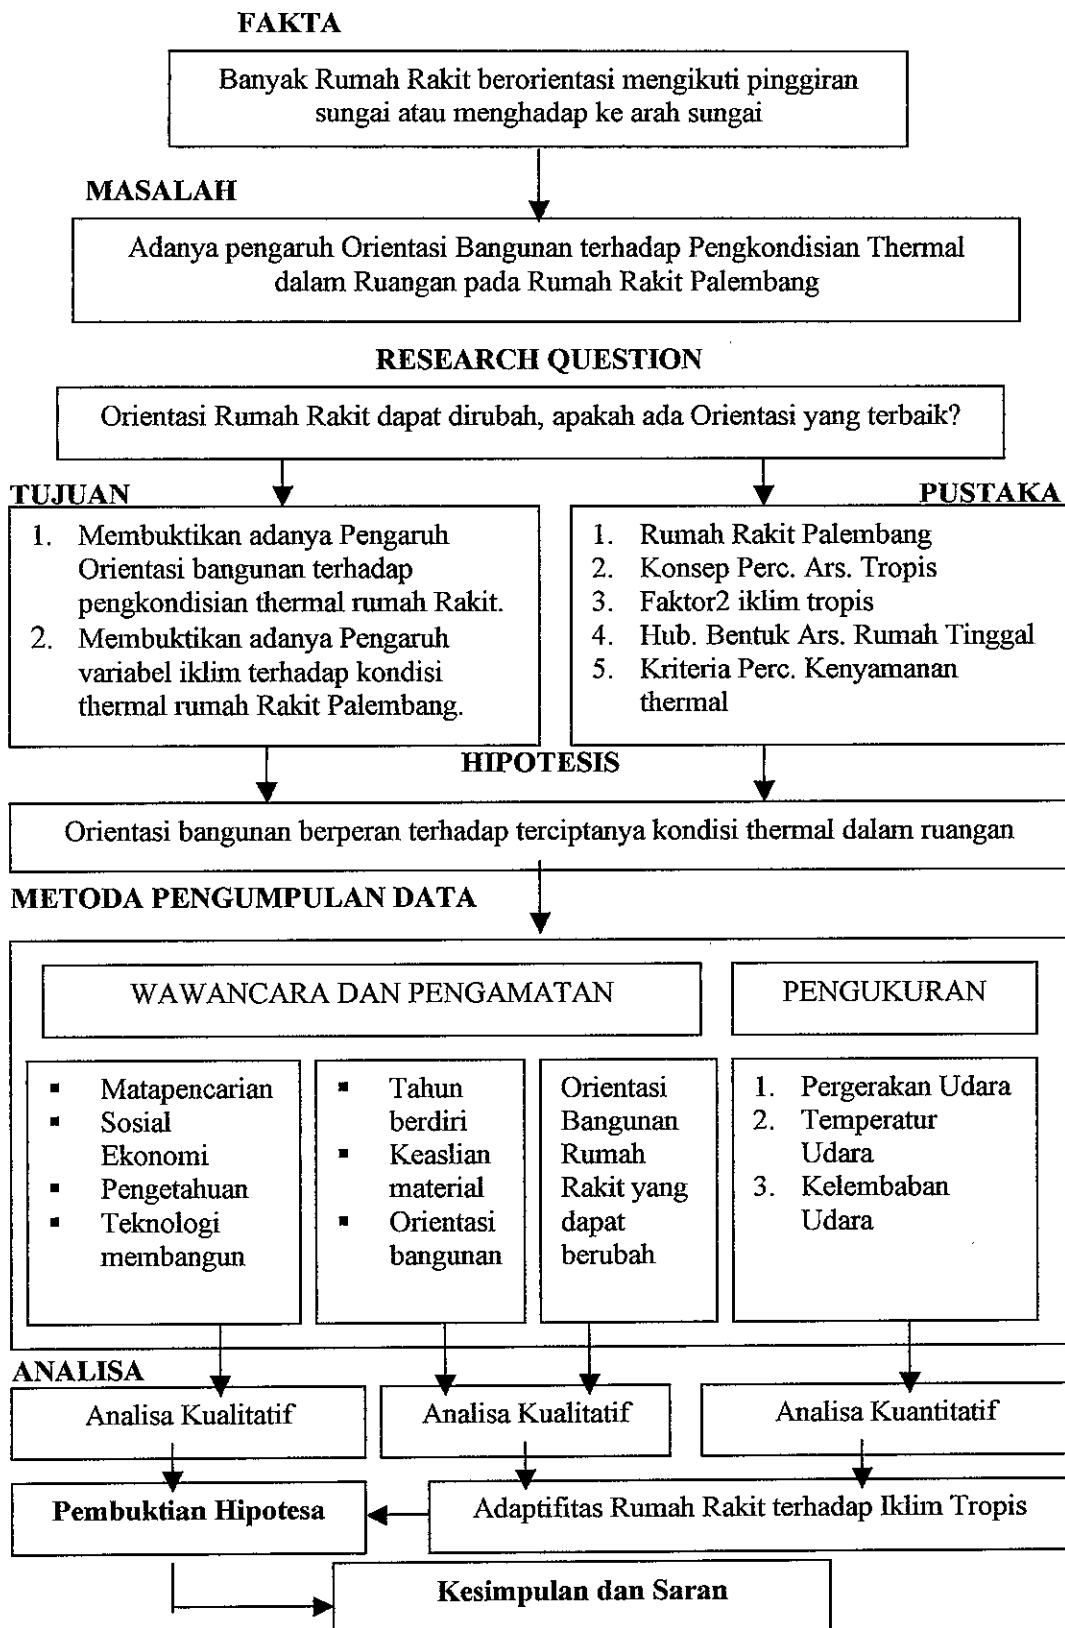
FAKTA

Banyak Rumah Rakit berorientasi mengikuti pinggiran sungai atau menghadap ke arah sungai

MASALAH

Adanya pengaruh Orientasi Bangunan terhadap Pengkondisian Thermal dalam Ruangan pada Rumah Rakit Palembang

RESEARCH QUESTION

Orientasi Rumah Rakit dapat dirubah, apakah ada Orientasi yang terbaik?

TUJUAN

1. Membuktikan adanya Pengaruh Orientasi bangunan terhadap pengkondisian thermal rumah Rakit.
2. Membuktikan adanya Pengaruh variabel iklim terhadap kondisi thermal rumah Rakit Palembang.

PUSTAKA

1. Rumah Rakit Palembang
2. Konsep Perc. Ars. Tropis
3. Faktor2 iklim tropis
4. Hub. Bentuk Ars. Rumah Tinggal
5. Kriteria Perc. Kenyamanan thermal

HIPOTESIS

Orientasi bangunan berperan terhadap terciptanya kondisi thermal dalam ruangan

METODA PENGUMPULAN DATA

WAWANCARA DAN PENGAMATAN

PENGUKURAN

▪ Matapencarian
▪ Sosial Ekonomi
▪ Pengetahuan
▪ Teknologi membangun

▪ Tahun berdiri
▪ Keaslian material
▪ Orientasi bangunan

Orientasi Bangunan Rumah Rakit yang dapat berubah

1. Pergerakan Udara
2. Temperatur Udara
3. Kelembaban Udara

ANALISA

Analisa Kualitatif

Analisa Kualitatif

Analisa Kuantitatif

Pembuktian Hipotesa

Adaptifitas Rumah Rakit terhadap Iklim Tropis

Kesimpulan dan Saran